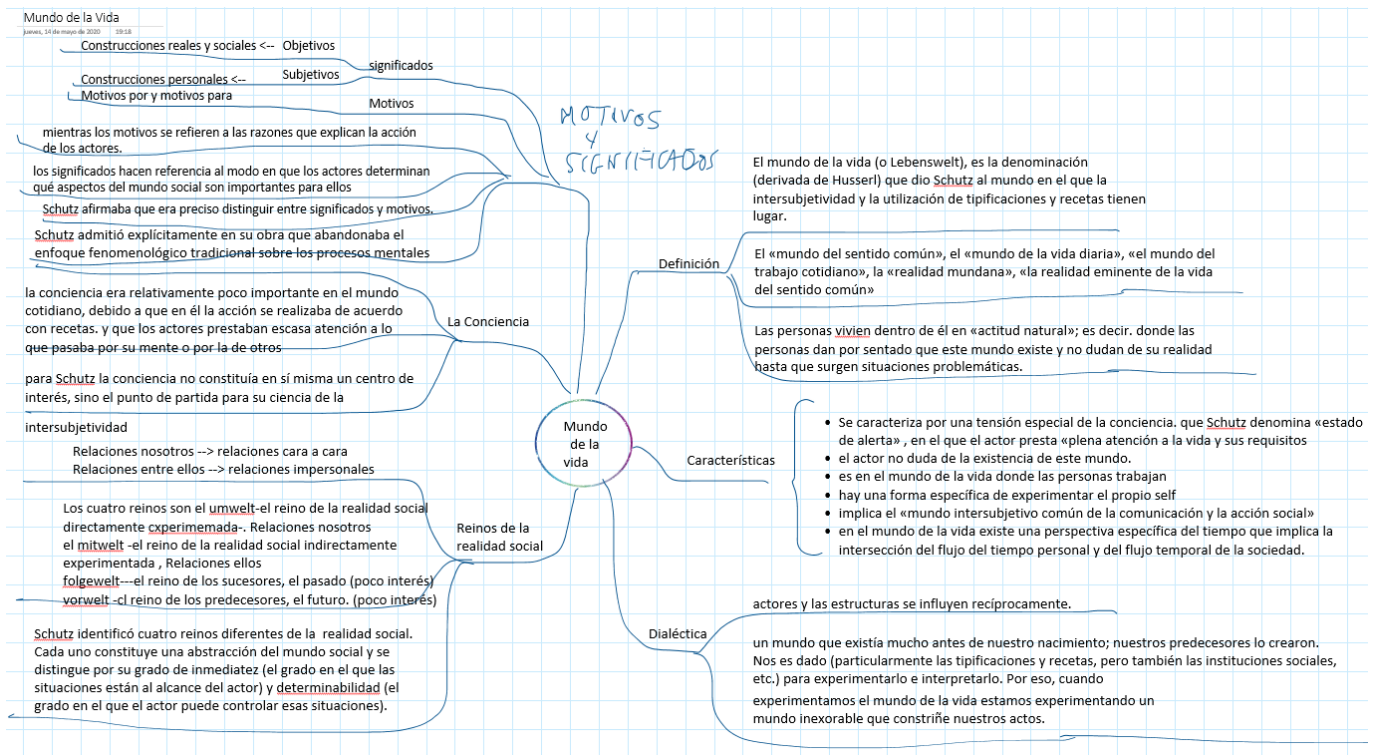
Mundo de la Vida
jueves, 14 de mayo de 2020 19:18

Construcciones reales y sociales <-- Objetivos
significados
Construcciones personales <-- Subjetivos
Motivos por y motivos para
Motivos

MOTIVOS Y SIGNIFICADOS

mientras los motivos se refieren a las razones que explican la acción de los actores.

los significados hacen referencia al modo en que los actores determinan qué aspectos del mundo social son importantes para ellos

Schutz afirmaba que era preciso distinguir entre significados y motivos.

Schutz admitió explícitamente en su obra que abandonaba el enfoque fenomenológico tradicional sobre los procesos mentales

la conciencia era relativamente poco importante en el mundo cotidiano, debido a que en él la acción se realizaba de acuerdo con recetas. y que los actores prestaban escasa atención a lo que pasaba por su mente o por la de otros

La Conciencia

para Schutz la conciencia no constituía en sí misma un centro de interés, sino el punto de partida para su ciencia de la

intersubjetividad

Relaciones nosotros --> relaciones cara a cara
Relaciones entre ellos --> relaciones impersonales

Los cuatro reinos son el umwelt-el reino de la realidad social directamente cxperimemada-. Relaciones nosotros
el mitwelt -el reino de la realidad social indirectamente experimentada , Relaciones ellos
folgewelt---el reino de los sucesores, el pasado (poco interés)
vorwelt -cl reino de los predecesores, el futuro. (poco interés)

Reinos de la realidad social

Schutz identificó cuatro reinos diferentes de la realidad social. Cada uno constituye una abstracción del mundo social y se distingue por su grado de inmediatez (el grado en el que las situaciones están al alcance del actor) y determinabilidad (el grado en el que el actor puede controlar esas situaciones).

Mundo de la vida

Definición

El mundo de la vida (o Lebenswelt), es la denominación (derivada de Husserl) que dio Schutz al mundo en el que la intersubjetividad y la utilización de tipificaciones y recetas tienen lugar.

El «mundo del sentido común», el «mundo de la vida diaria», «el mundo del trabajo cotidiano», la «realidad mundana», «la realidad eminente de la vida del sentido común»

Las personas vivien dentro de él en «actitud natural»; es decir. donde las personas dan por sentado que este mundo existe y no dudan de su realidad hasta que surgen situaciones problemáticas.

Características

- Se caracteriza por una tensión especial de la conciencia. que Schutz denomina «estado de alerta» , en el que el actor presta «plena atención a la vida y sus requisitos
- el actor no duda de la existencia de este mundo.
- es en el mundo de la vida donde las personas trabajan
- hay una forma específica de experimentar el propio self
- implica el «mundo intersubjetivo común de la comunicación y la acción social»
- en el mundo de la vida existe una perspectiva específica del tiempo que implica la intersección del flujo del tiempo personal y del flujo temporal de la sociedad.

Dialéctica

actores y las estructuras se influyen recíprocamente.

un mundo que existía mucho antes de nuestro nacimiento; nuestros predecesores lo crearon. Nos es dado (particularmente las tipificaciones y recetas, pero también las instituciones sociales, etc.) para experimentarlo e interpretarlo. Por eso, cuando experimentamos el mundo de la vida estamos experimentando un mundo inexorable que constriñe nuestros actos.